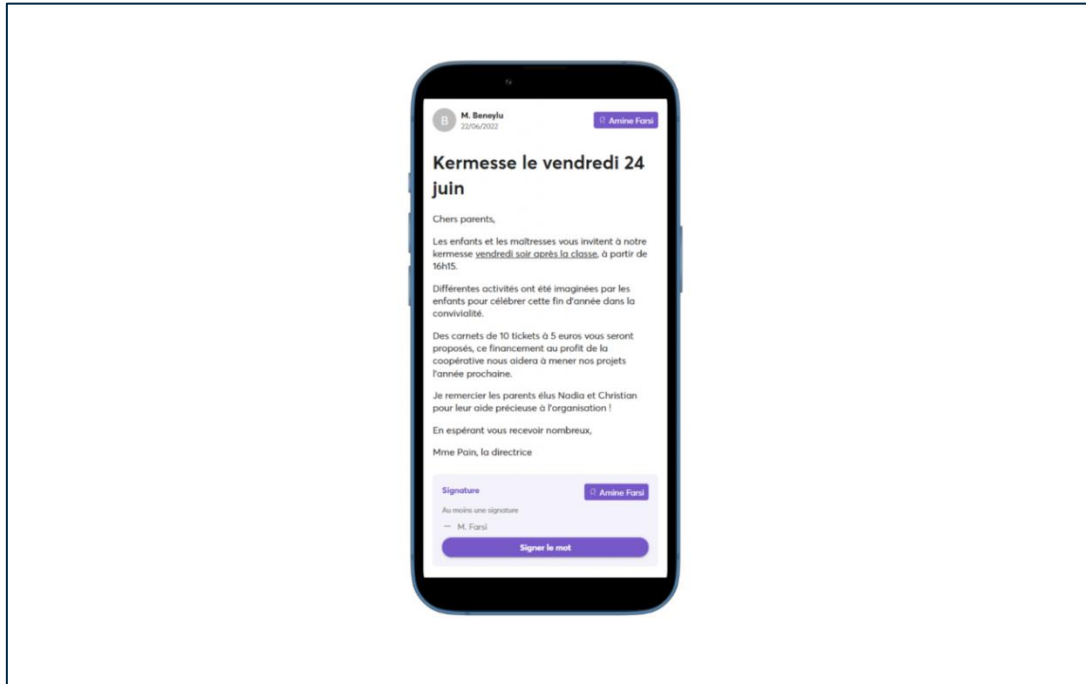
B
M. Beneylu
22/06/2022

Amine Farsi

Kermesse le vendredi 24 juin

Chers parents,

Les enfants et les maîtresses vous invitent à notre kermesse vendredi soir après la classe, à partir de 16h15.

Différentes activités ont été imaginées par les enfants pour célébrer cette fin d'année dans la convivialité.

Des carnets de 10 tickets à 5 euros vous seront proposés, ce financement au profit de la coopérative nous aidera à mener nos projets l'année prochaine.

Je remercier les parents élus Nadia et Christian pour leur aide précieuse à l'organisation !

En espérant vous recevoir nombreux,

Mme Pain, la directrice

Signature

Amine Farsi

Au moins une signature

— M. Farsi

Signer le mot